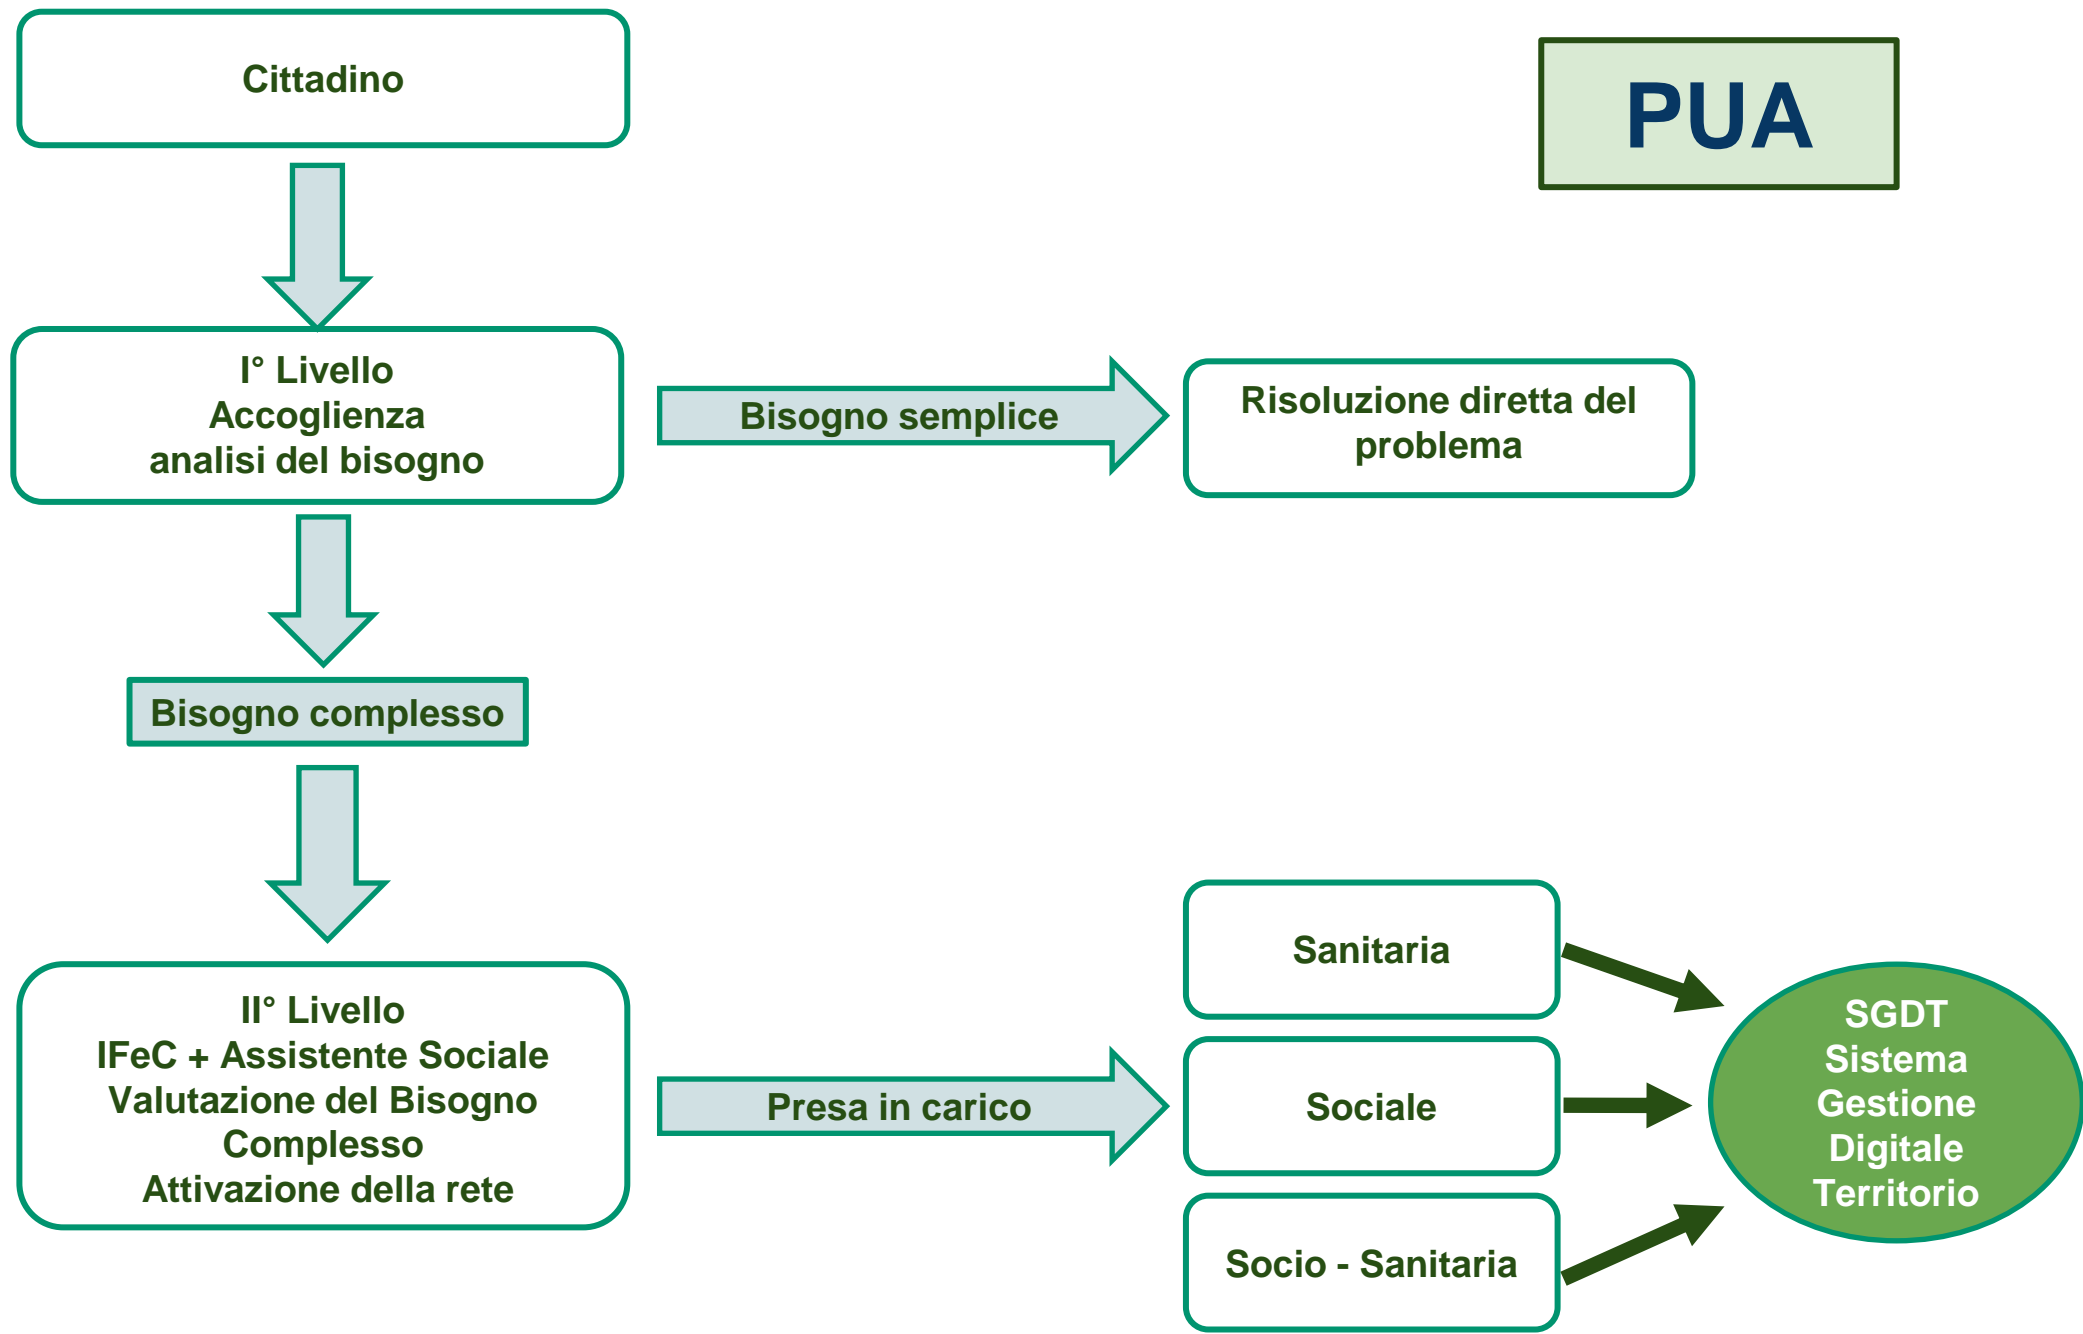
Cittadino

PUA

I° Livello
Accoglienza
analisi del bisogno

Bisogno semplice

Risoluzione diretta del problema

Bisogno complesso

II° Livello
IFeC + Assistente Sociale
Valutazione del Bisogno Complesso
Attivazione della rete

Presa in carico

Sanitaria

Sociale

Socio - Sanitaria

SGDT
Sistema
Gestione
Digitale
Territorio